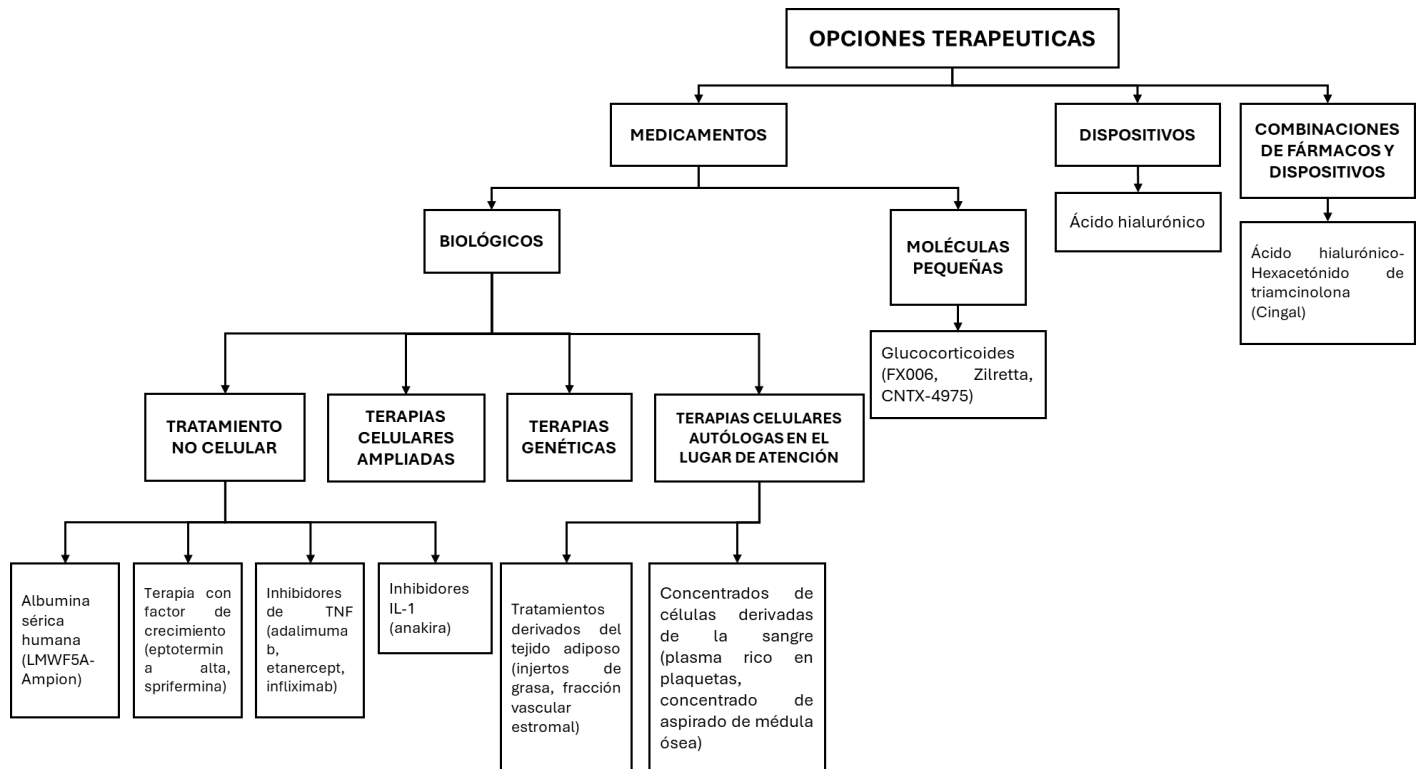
OPCIONES TERAPEUTICAS

MEDICAMENTOS

DISPOSITIVOS

Ácido hialurónico

COMBINACIONES DE FÁRMACOS Y DISPOSITIVOS

Ácido hialurónico-Hexacetónido de triamcinolona (Cingal)

BIOLÓGICOS

MOLÉCULAS PEQUEÑAS

Glucocorticoides (FX006, Zilretta, CNTX-4975)

TRATAMIENTO NO CELULAR

TERAPIAS CELULARES AMPLIADAS

TERAPIAS GENÉTICAS

TERAPIAS CELULARES AUTÓLOGAS EN EL LUGAR DE ATENCIÓN

Albumina sérica humana (LMWF5A-Ampion)

Terapia con factor de crecimiento (eptotermina alta, sprifermina)

Inhibidores de TNF (adalimumab, etanercept, infliximab)

Inhibidores IL-1 (anakira)

Tratamientos derivados del tejido adiposo (injertos de grasa, fracción vascular estromal)

Concentrados de células derivadas de la sangre (plasma rico en plaquetas, concentrado de aspirado de médula ósea)